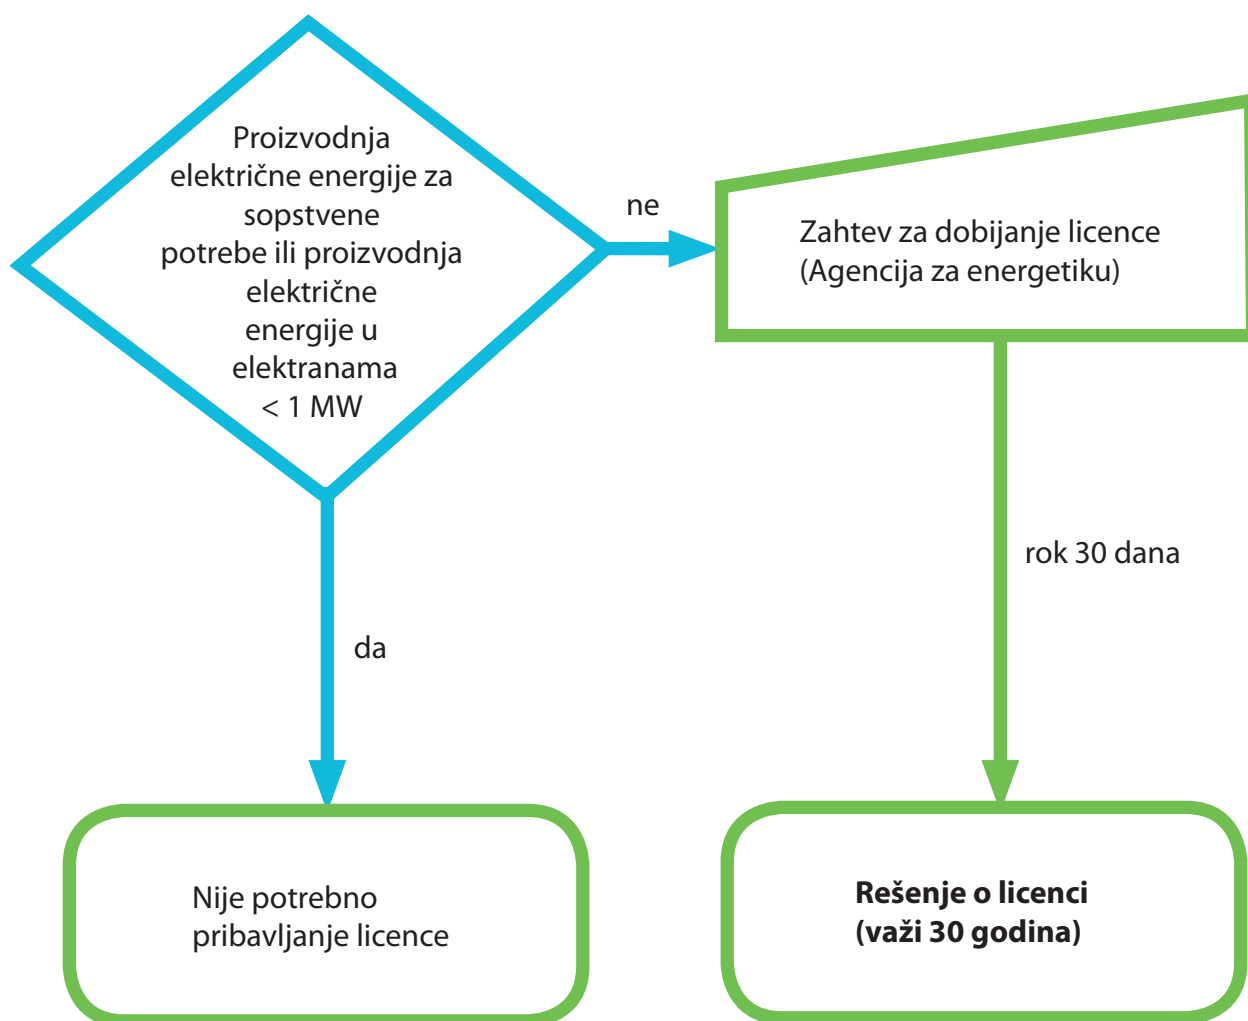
Proizvodnja električne energije za sopstvene potrebe ili proizvodnja električne energije u elektranama < 1 MW

ne

Zahtev za dobijanje licence (Agencija za energetiku)

rok 30 dana

da

Nije potrebno pribavljanje licence

**Rešenje o licenci (važi 30 godina)**